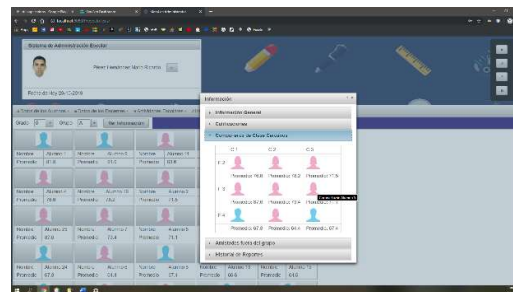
Sistema de Administración Escolar

Perez Fernández Martín Ricardo

Fecha de Hoy 29/10/2018

Grado 3 Grupo A Ver Información

Información

Información General

Exposiciones

Compañeros de Clase Cercanos

C 1 C 2 C 3

F 2 Promedio 76.0 Promedio 78.2 Promedio 77.9

F 3 Promedio 67.0 Promedio 72.4 Promedio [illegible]

F 4 Promedio 67.0 Promedio 64.4 Promedio 67.4

Actividades fuera del grupo

Historial de Reportes

Nombre Alumno 1 Promedio 41.0
Nombre Alumno 2 Promedio 51.0
Nombre Alumno 3 Promedio 52.0
Nombre Alumno 4 Promedio 53.0

Promedio 79.0
Promedio 76.0
Promedio 75.0

Nombre Alumno 6 Promedio 62.0
Nombre Alumno 7 Promedio 72.4
Nombre Alumno 8 Promedio 71.1

Nombre Alumno 24 Promedio 67.3
Nombre Alumno 2 Promedio 64.4
Nombre Alumno 5 Promedio 57.1
Nombre Alumno 15 Promedio 66.4
Nombre Alumno 15 Promedio 64.0